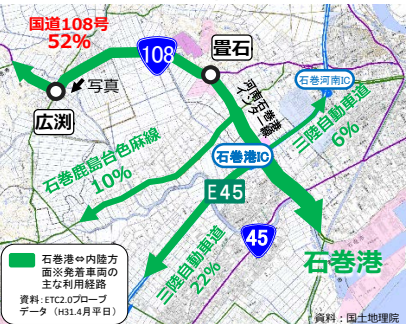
国道108号
52%

108

畳石

写真

広渕

河南矢本線

石巻河南IC

三陸自動車道
6%

石巻鹿島台色麻線
10%

石巻港IC

E45

45

三陸自動車道
22%

石巻港

石巻港⇔内陸方面※発着車両の主な利用経路

資料：ETC2.0プローブデータ（H31.4月平日）

資料：国土地理院